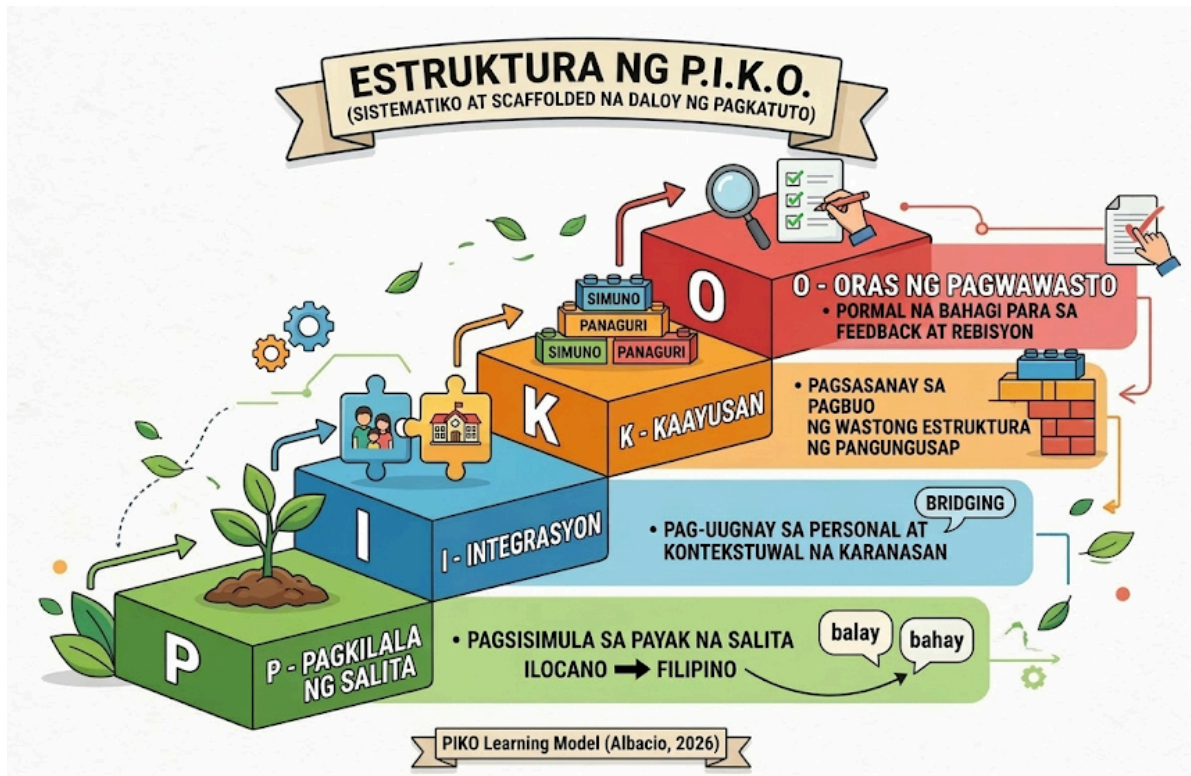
ESTRUKTURA NG P.I.K.O.
(SISTEMATIKO AT SCAFFOLDED NA DALOY NG PAGKATUTO)

O

O - ORAS NG PAGWAWASTO
• PORMAL NA BAHAGI PARA SA FEEDBACK AT REBISYON

SIMUNO
PANAGURI
SIMUNO PANAGURI

K

K - KAAYUSAN

• PAGSASANAY SA PAGBUO NG WASTONG ESTRUKTURA NG PANGUNGUSAP

I

I - INTEGRASYON

BRIDGING
• PAG-UUGNAY SA PERSONAL AT KONTEKSTUWAL NA KARANASAN

P

P - PAGKILALA NG SALITA

• PAGSISIMULA SA PAYAK NA SALITA
ILOCANO ➡ FILIPINO

balay
bahay

PIKO Learning Model (Albacio, 2026)